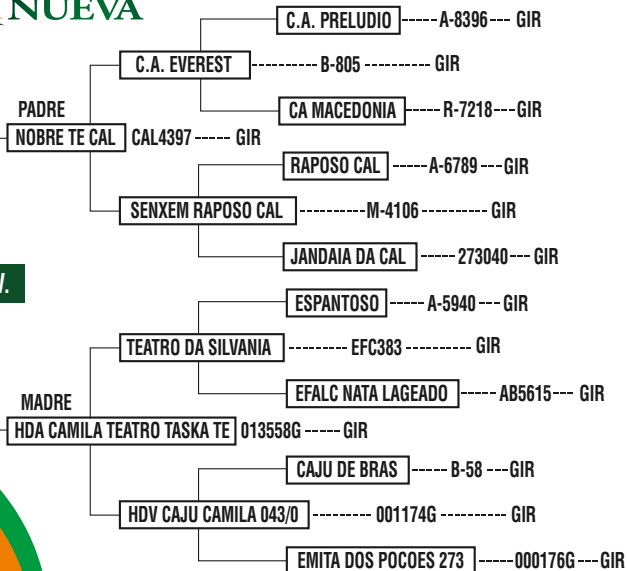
NUEVA

C.A. PRELUDIO ----- A-8396 --- GIR

C.A. EVEREST ---------- B-805 ---------- GIR

CA MACEDONIA ----- R-7218 --- GIR

PADRE

NOBRE TE CAL CAL4397 ----- GIR

RAPOSO CAL ----- A-6789 --- GIR

SENXEM RAPOSO CAL ---------- M-4106 ---------- GIR

JANDAIA DA CAL ----- 273040 --- GIR

/.

ESPANTOSO ----- A-5940 --- GIR

TEATRO DA SILVANIA --------- EFC383 ---------- GIR

EFALC NATA LAGEADO ----- AB5615 --- GIR

MADRE

HDA CAMILA TEATRO TASKA TE 013558G ----- GIR

CAJU DE BRAS ----- B-58 --- GIR

HDV CAJU CAMILA 043/0 --------- 001174G ---------- GIR

EMITA DOS POCOES 273 -----000176G --- GIR